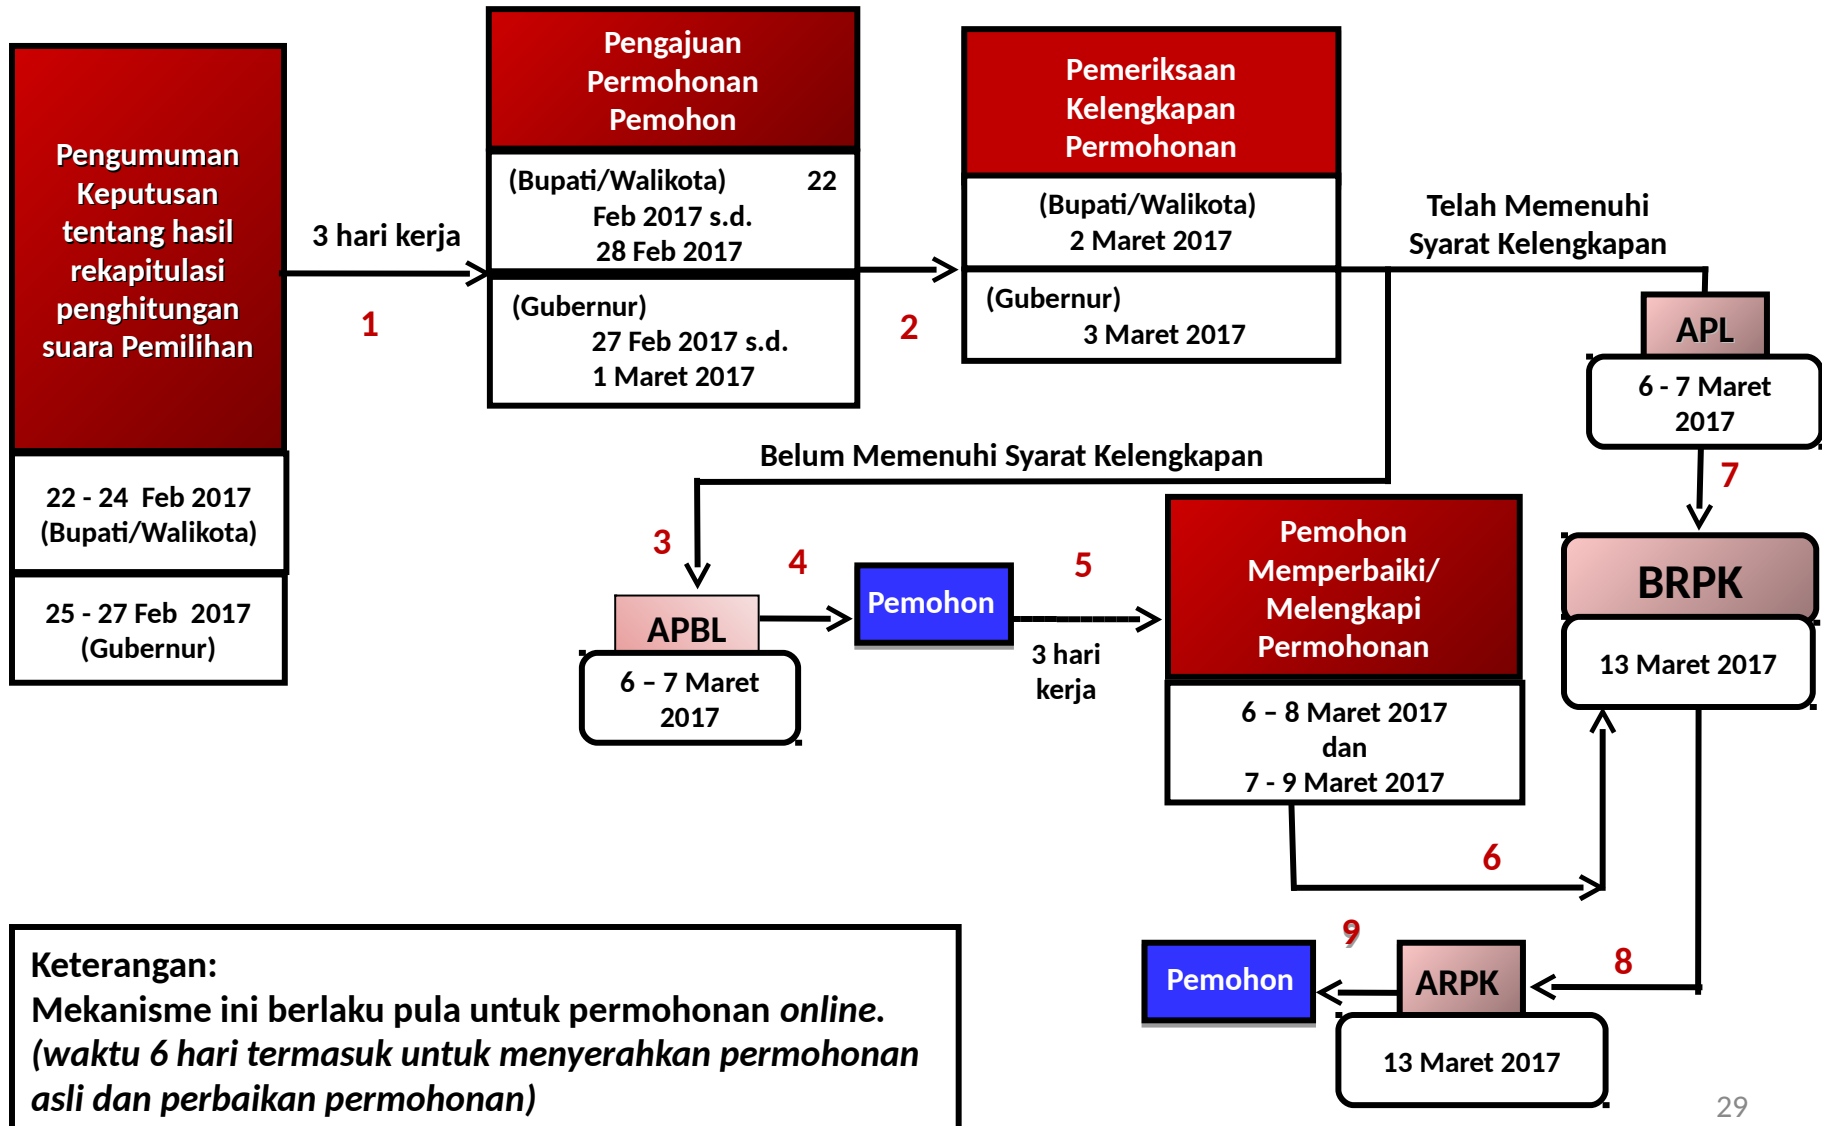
Pengumuman Keputusan tentang hasil rekapitulasi penghitungan suara Pemilihan

22 - 24 Feb 2017 (Bupati/Walikota)

25 - 27 Feb 2017 (Gubernur)

3 hari kerja

1

Pengajuan Permohonan Pemohon

(Bupati/Walikota) 22 Feb 2017 s.d. 28 Feb 2017

(Gubernur) 27 Feb 2017 s.d. 1 Maret 2017

2

Pemeriksaan Kelengkapan Permohonan

(Bupati/Walikota) 2 Maret 2017

(Gubernur) 3 Maret 2017

Telah Memenuhi Syarat Kelengkapan

APL

6 - 7 Maret 2017

7

BRPK

13 Maret 2017

Belum Memenuhi Syarat Kelengkapan

3

APBL

6 – 7 Maret 2017

4

Pemohon

5

3 hari kerja

Pemohon Memperbaiki/ Melengkapi Permohonan

6 – 8 Maret 2017 dan 7 - 9 Maret 2017

6

9

Pemohon

ARPK

13 Maret 2017

8

Keterangan:
Mekanisme ini berlaku pula untuk permohonan *online*.
*(waktu 6 hari termasuk untuk menyerahkan permohonan asli dan perbaikan permohonan)*

29